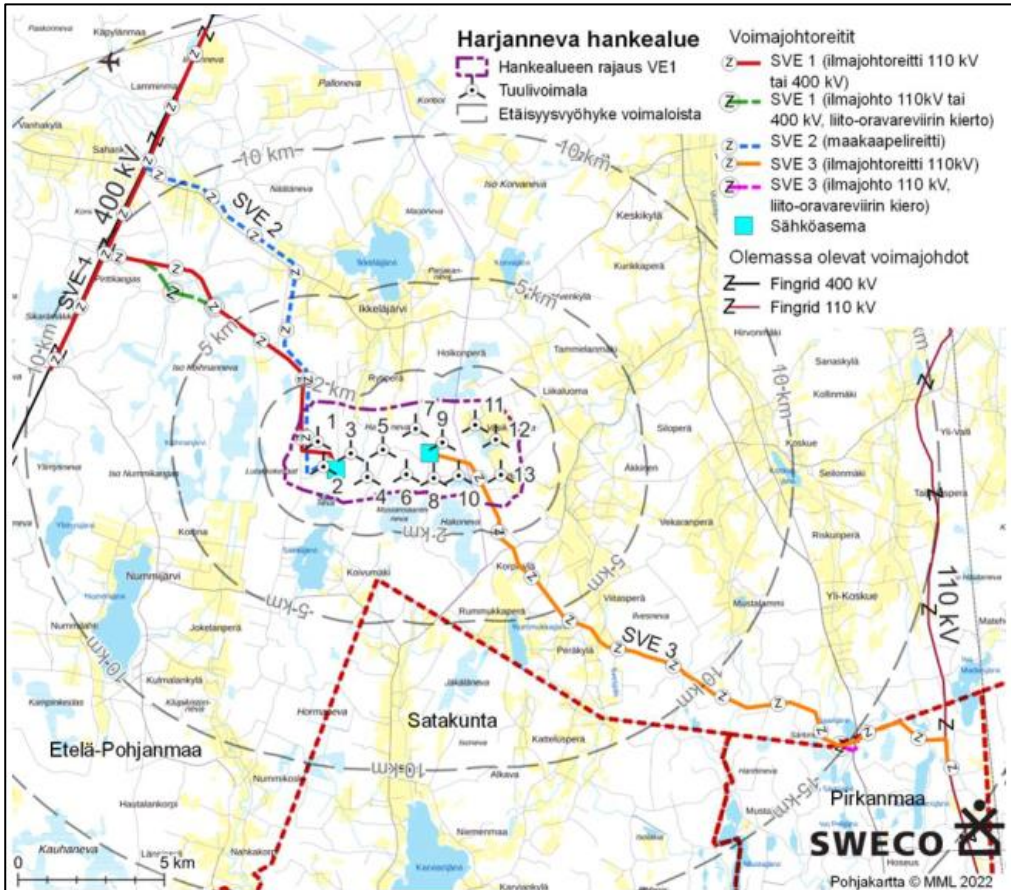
Harjanneva hankealue
Hankealueen rajaus VE1
Tuulivoimala
Etäisyysvyöhyke voimaloista

Voimajohtoreitit
SVE 1 (ilmajohtoreitti 110 kV tai 400 kV)
SVE 1 (ilmajohto 110kV tai 400 kV, liito-oravareviirin kierto)
SVE 2 (maakaapelireitti)
SVE 3 (ilmajohtoreitti 110kV)
SVE 3 (ilmajohto 110 kV, liito-oravareviirin kiero)
Sähköasema
Olemassa olevat voimajohdot
Fingrid 400 kV
Fingrid 110 kV

Käpylänmaa
Lamminmaa
Vanhakylä
Sahank
Pallonева
Iso Koivaneva
Keskikylä
Kurikkaperä
Ikkelänjärvi
Ikkeläjärvi
Holkonperä
Tammelanmaa
Liikaluoma
Siloperä
Hirvonmäki
Sanaskylä
Kollinmäki
Koskue
Seilonmäki
Yli-Valli
Äkkinen
Vekaranperä
Riskunperä
Hakoneva
Koivumäki
Nummijärvi
Korpi
Rummukkaperä
Viitasperä
Peräkylä
Yli-Koskue
Mustalammi
Iso Nummikangas
Joketanperä
Kulmalankylä
Hormaneva
Satakunta
Katteluspera
Etelä-Pohjanmaa
Nummikoski
Alkava
Niemenmaa
Pirkanmaa
Kauhaneva
Hoseus
Pirttikangas

400 kV
SVE 1
SVE 2
SVE 3
110 kV
10 km
5 km
2 km
1 2 3 4 5 6 7 8 9 10 11 12 13
0
5 km
SWECO
Pohjakartta © MML 2022